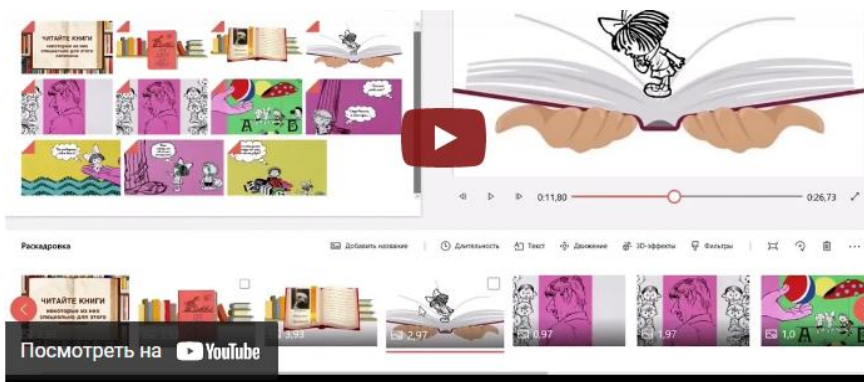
ЧИТАЙТЕ КНИГИ
некоторые из них специально для этого написаны

0:11,80

0:26,73

Раскадровка

Добавить название

Длительность

Текст

Движение

3D-эффекты

Фильтры

ЧИТАЙТЕ КНИГИ
некоторые из них специально для этого

3,93

2,97

0,97

1,97

1,0

Посмотреть на YouTube